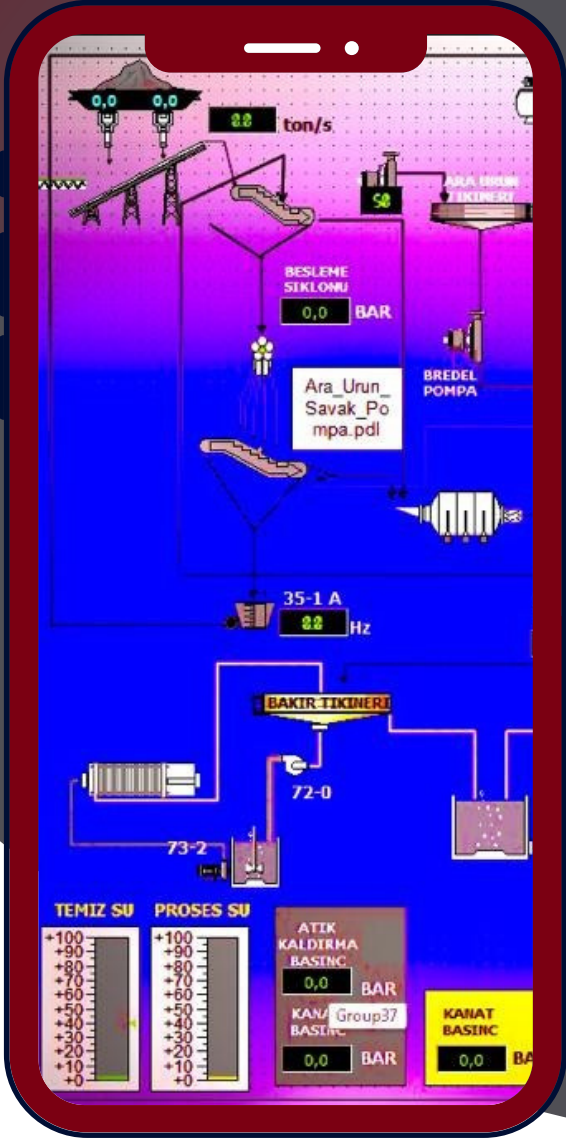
0,0 0,0

88 ton/s

ARA URUN TIKINERI

50

BESLEME SIKLONU

0,0 BAR

BREDEL POMPA

Ara_Urun_Savak_Pompa.pdl

35-1 A

88 Hz

BAKIR TIKINERI

72-0

73-2

TEMIZ SU

+100 +90 +80 +70 +60 +50 +40 +30 +20 +10 +0

PROSES SU

+100 +90 +80 +70 +60 +50 +40 +30 +20 +10 +0

ATIK KALDIRMA BASINC

0,0 BAR

KANA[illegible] BASINC

Group37

0,0 BAR

KANAT BASINC

0,0 BA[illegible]